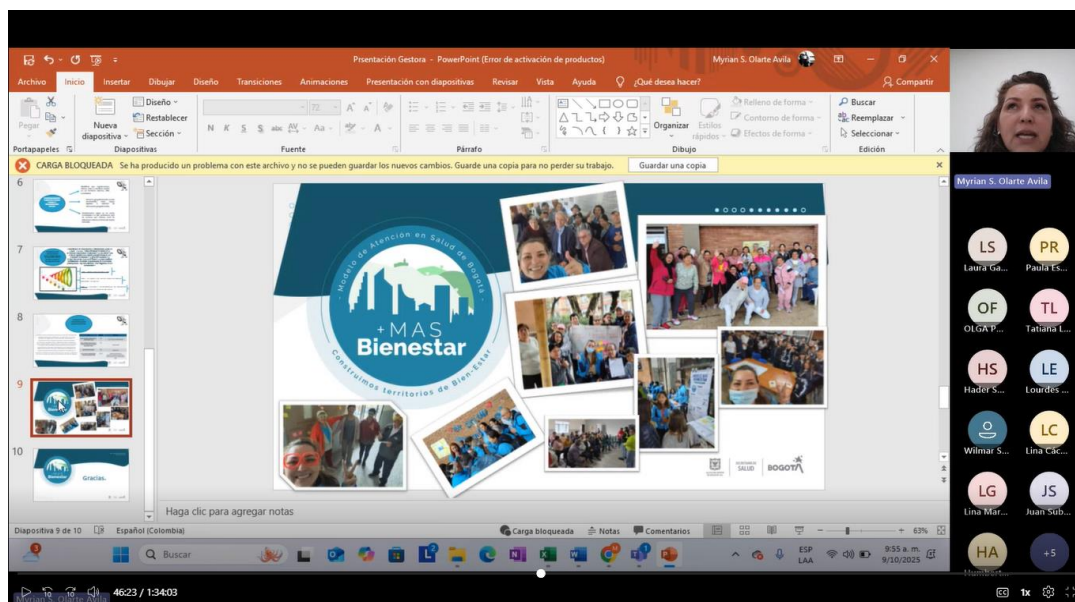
Presentación Gestora - PowerPoint (Error de activación de productos)
Myrian S. Olarte Avila

Archivo Inicio Insertar Dibujar Diseño Transiciones Animaciones Presentación con diapositivas Revisar Vista Ayuda ¿Qué desea hacer? Compartir

Pegar Portapapeles Nueva diapositiva Diseño Restablecer Sección Diapositivas Fuente N K S S abc AV Aa A Párrafo Organizar Estilos rápidos Relleno de forma Contorno de forma Efectos de forma Dibujo Buscar Reemplazar Seleccionar Edición

CARGA BLOQUEADA Se ha producido un problema con este archivo y no se pueden guardar los nuevos cambios. Guarde una copia para no perder su trabajo. Guardar una copia

6
7
8
9
10

Gracias.

Modelo de Atención en Salud de Bogotá
+MAS Bienestar
Construimos territorios de Bien-Estar

SALUD BOGOTÁ

Haga clic para agregar notas

Diapositiva 9 de 10 Español (Colombia) Carga bloqueada Notas Comentarios 63%

Buscar ESP LAA 9:55 a. m. 9/10/2025

Myrian S. Olarte Avila
LS Laura Ga...
PR Paula Es...
OF OLGA P...
TL Tatiana L...
HS Hader S...
LE Lourdes ...
Wilmar S...
LC Lina Các...
LG Lina Mar...
JS Juan Sub...
HA
+5

46:23 / 1:34:03
Myrian S. Olarte Avila
1x